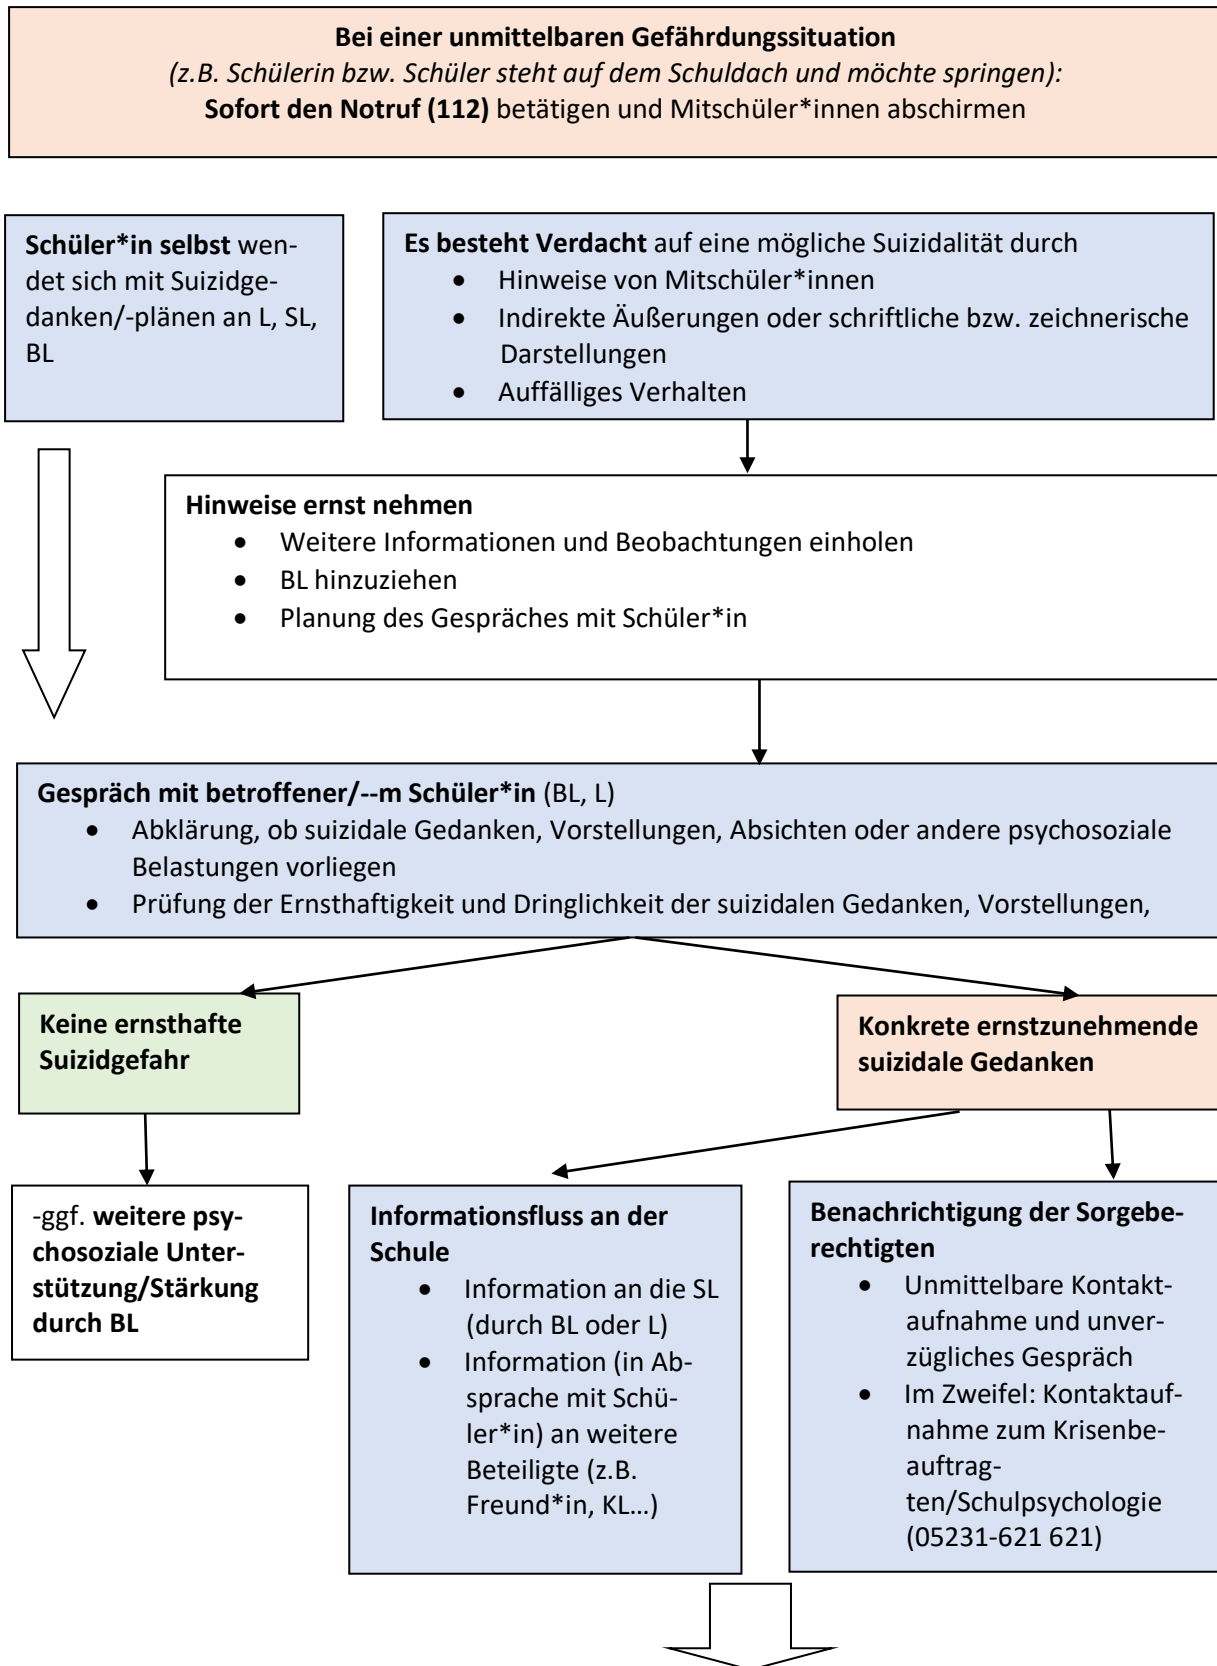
**Bei einer unmittelbaren Gefährdungssituation**
*(z.B. Schülerin bzw. Schüler steht auf dem Schuldach und möchte springen):*
**Sofort den Notruf (112)** betätigen und Mitschüler*innen abschirmen

**Schüler*in selbst** wendet sich mit Suizidgedanken/-plänen an L, SL, BL

**Es besteht Verdacht** auf eine mögliche Suizidalität durch
- Hinweise von Mitschüler*innen
- Indirekte Äußerungen oder schriftliche bzw. zeichnerische Darstellungen
- Auffälliges Verhalten

**Hinweise ernst nehmen**
- Weitere Informationen und Beobachtungen einholen
- BL hinzuziehen
- Planung des Gespräches mit Schüler*in

**Gespräch mit betroffener/--m Schüler*in** (BL, L)
- Abklärung, ob suizidale Gedanken, Vorstellungen, Absichten oder andere psychosoziale Belastungen vorliegen
- Prüfung der Ernsthaftigkeit und Dringlichkeit der suizidalen Gedanken, Vorstellungen,

**Keine ernsthafte Suizidgefahr**

**Konkrete ernstzunehmende suizidale Gedanken**

-ggf. **weitere psychosoziale Unterstützung/Stärkung durch BL**

**Informationsfluss an der Schule**
- Information an die SL (durch BL oder L)
- Information (in Absprache mit Schüler*in) an weitere Beteiligte (z.B. Freund*in, KL…)

**Benachrichtigung der Sorgeberechtigten**
- Unmittelbare Kontaktaufnahme und unverzügliches Gespräch
- Im Zweifel: Kontaktaufnahme zum Krisenbeauftragten/Schulpsychologie (05231-621 621)